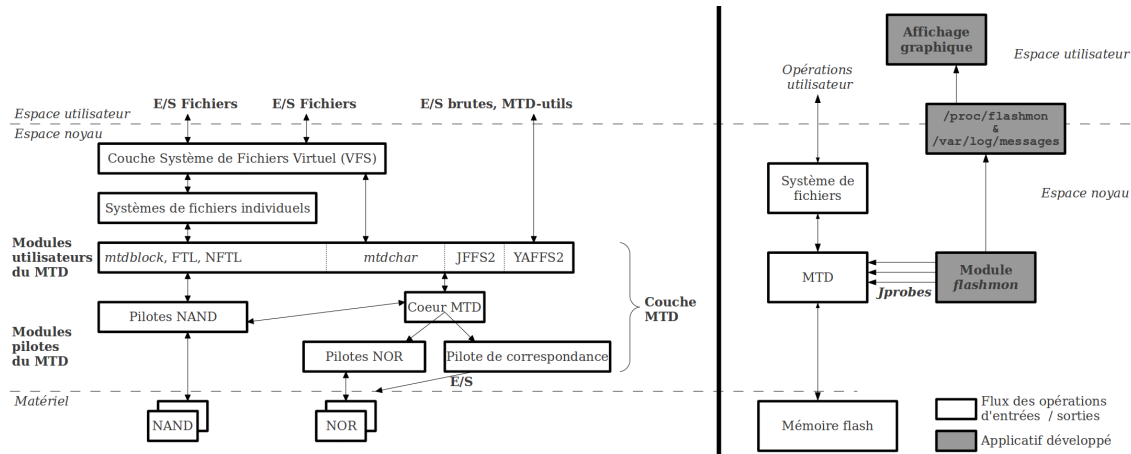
Espace utilisateur

Espace noyau

E/S Fichiers

E/S Fichiers

E/S brutes, MTD-utils

Couche Système de Fichiers Virtuel (VFS)

Systèmes de fichiers individuels

Modules utilisateurs du MTD

mtdblock, FTL, NFTL

mtdchar

JFFS2

YAFFS2

Coeur MTD

Pilotes NAND

Modules pilotes du MTD

Couche MTD

Pilotes NOR

Pilote de correspondance

E/S

Matériel

NAND

NOR

Affichage graphique

Espace utilisateur

Opérations utilisateur

/proc/flashmon & /var/log/messages

Espace noyau

Système de fichiers

MTD

Module flashmon

Jprobes

Mémoire flash

Flux des opérations d'entrées / sorties

Applicatif développé